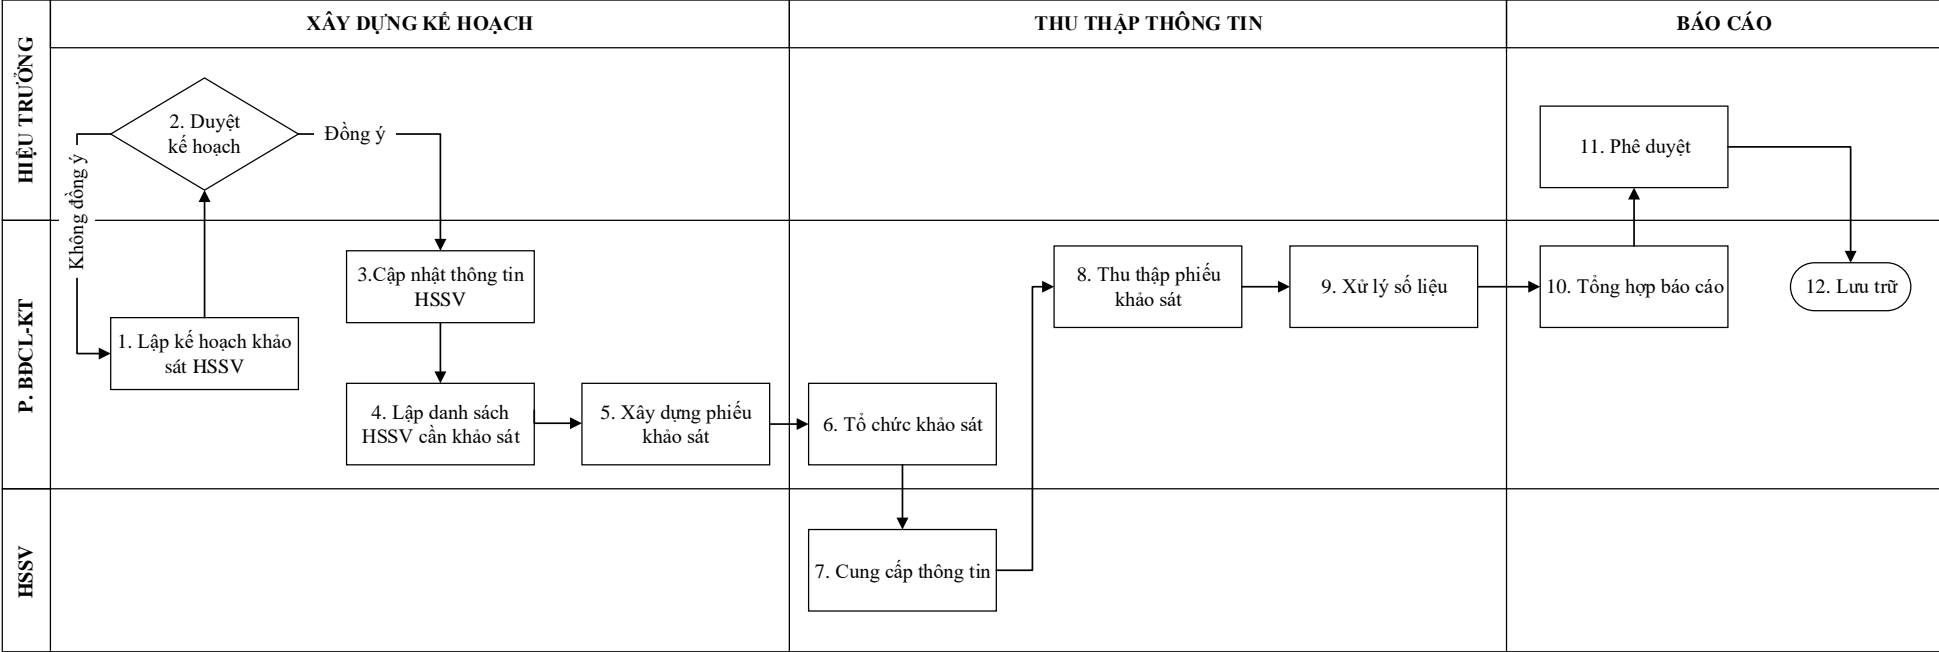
XÂY DỰNG KẾ HOẠCH

THU THẬP THÔNG TIN

BÁO CÁO

HIỆU TRƯỞNG

P. BĐCL-KT

HSSV

2. Duyệt kế hoạch

Đồng ý

Không đồng ý

11. Phê duyệt

3.Cập nhật thông tin HSSV

8. Thu thập phiếu khảo sát

9. Xử lý số liệu

10. Tổng hợp báo cáo

12. Lưu trữ

1. Lập kế hoạch khảo sát HSSV

4. Lập danh sách HSSV cần khảo sát

5. Xây dựng phiếu khảo sát

6. Tổ chức khảo sát

7. Cung cấp thông tin